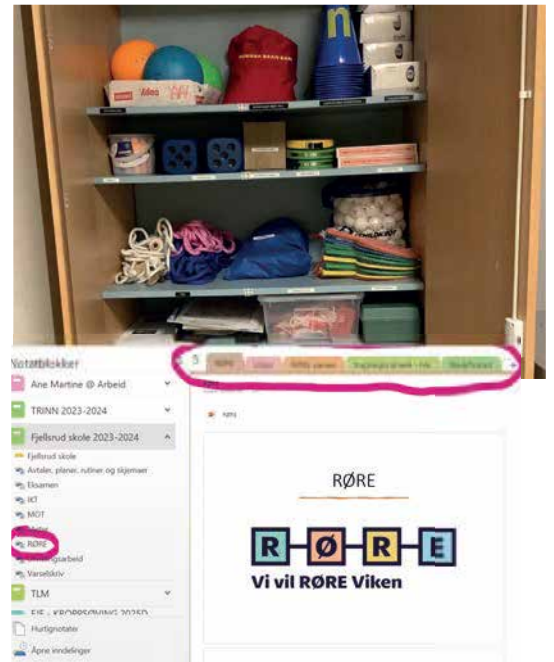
Notatblokker

Ane Martine @ Arbeid

TRINN 2023-2024

Fjellsrud skole 2023-2024

Fjellsrud skole

Avtaler, planer, rutiner og skjemaer

Eksamen

IKT

MOT

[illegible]

RØRE

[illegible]arbeid

Varselskriv

TLM

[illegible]

Hurtignotater

Åpne inndelinger

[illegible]

RØRE

R Ø R E

Vi vil RØRE Viken